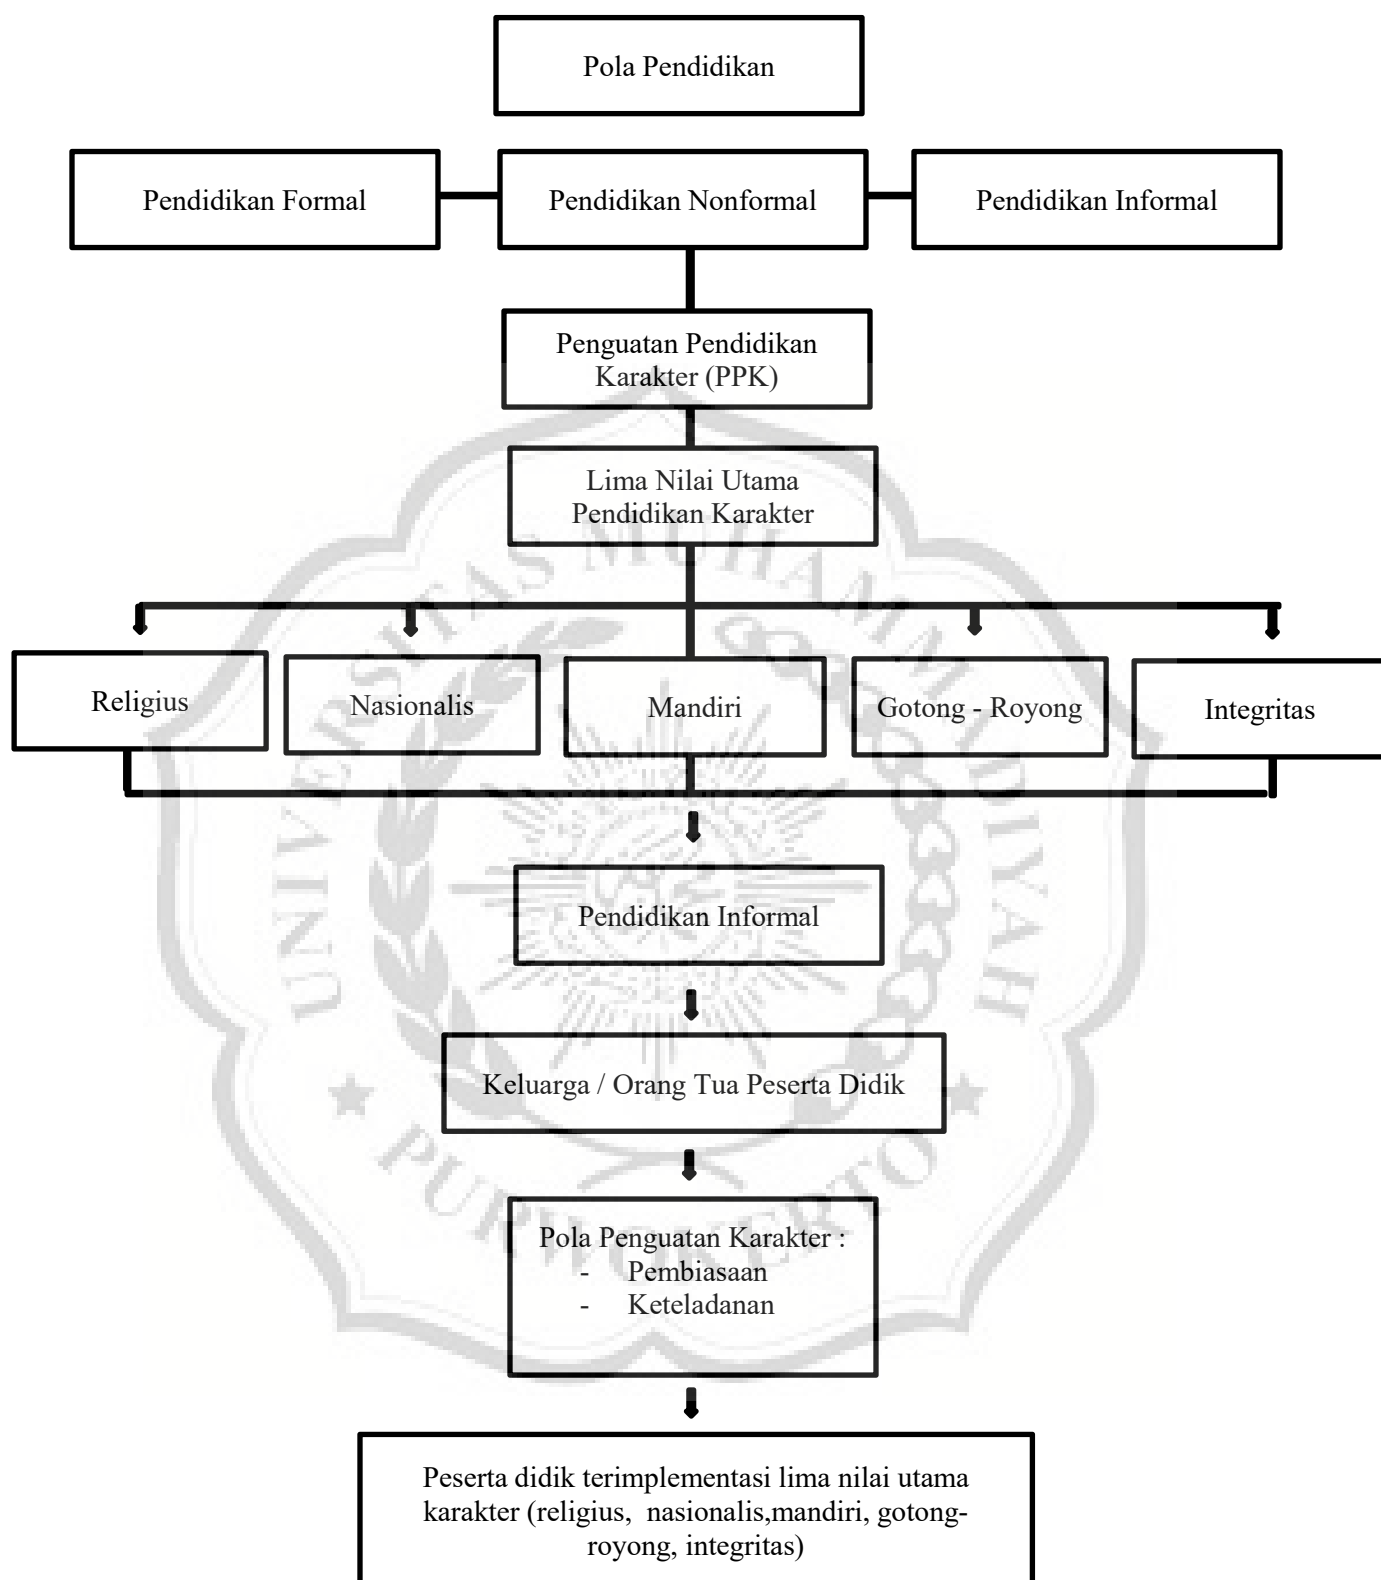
Pola Pendidikan

Pendidikan Formal

Pendidikan Nonformal

Pendidikan Informal

Penguatan Pendidikan Karakter (PPK)

Lima Nilai Utama Pendidikan Karakter

Religius

Nasionalis

Mandiri

Gotong - Royong

Integritas

Pendidikan Informal

Keluarga / Orang Tua Peserta Didik

Pola Penguatan Karakter :
- Pembiasaan
- Keteladanan

Peserta didik terimplementasi lima nilai utama karakter (religius, nasionalis,mandiri, gotong-royong, integritas)

UNIVERSITAS MUHAMMADIYAH PURWOKERTO